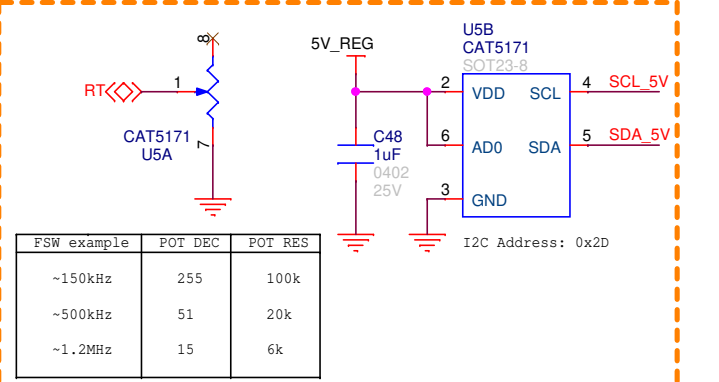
8

RT

1

CAT5171
U5A

7

5V_REG

C48
1uF
0402
25V

U5B
CAT5171
SOT23-8

2 VDD
6 AD0
3 GND

SCL 4 SCL_5V
SDA 5 SDA_5V

I2C Address: 0x2D

| FSW example | POT DEC | POT RES |
|---|---|---|
| ~150kHz | 255 | 100k |
| ~500kHz | 51 | 20k |
| ~1.2MHz | 15 | 6k |